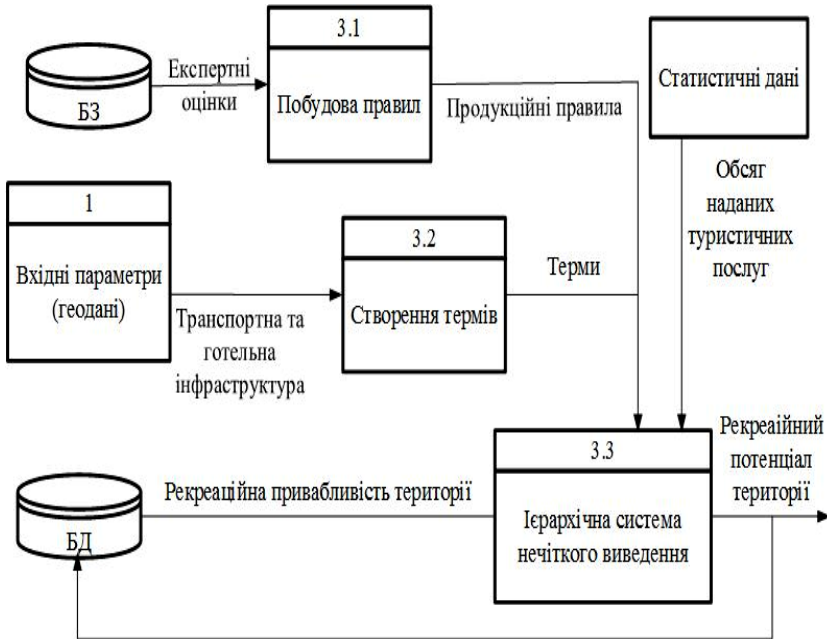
3.1

БЗ

Експертні оцінки

Побудова правил

Продукційні правила

Статистичні дані

Обсяг наданих туристичних послуг

1

Вхідні параметри (геодані)

3.2

Створення термів

Терми

Транспортна та готельна інфраструктура

3.3

Рекреайний потенціал території

БД

Рекреаційна привабливість території

Ієрархічна система нечіткого виведення